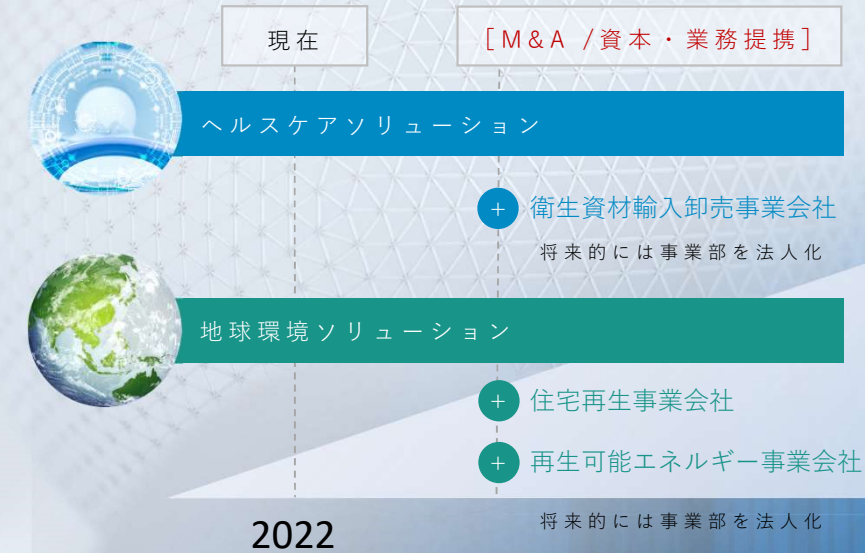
現在

［M&A /資本・業務提携］

ヘルスケアソリューション

+ 衛生資材輸入卸売事業会社

将来的には事業部を法人化

地球環境ソリューション

+ 住宅再生事業会社

+ 再生可能エネルギー事業会社

将来的には事業部を法人化

2022